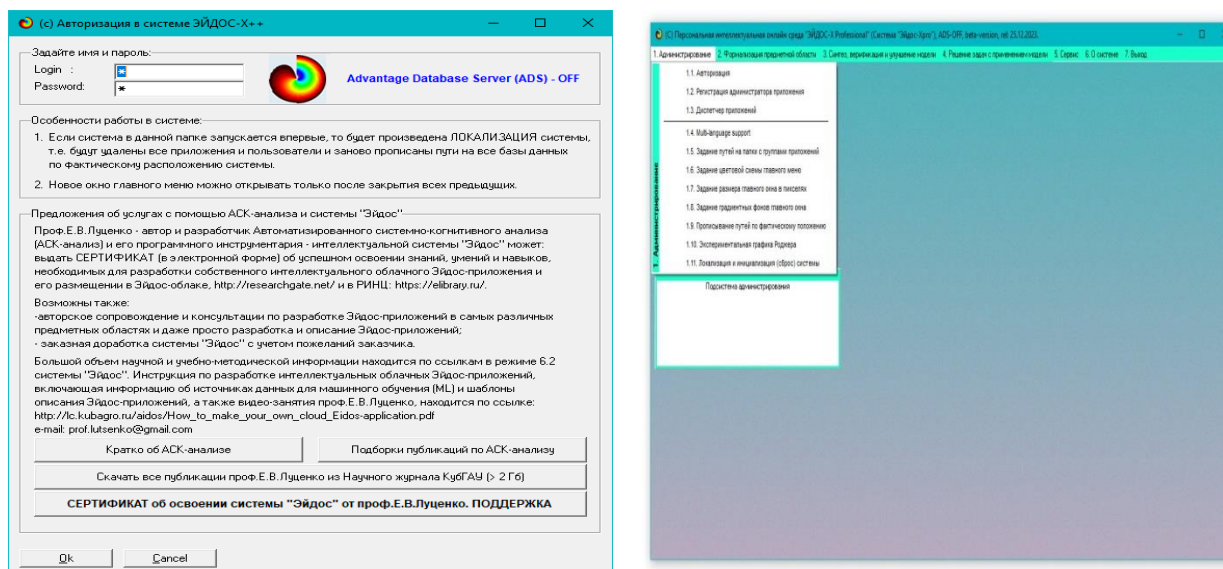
(c) Авторизация в системе ЭЙДОС-X++

Задайте имя и пароль:
Login :
Password:

Advantage Database Server (ADS) - OFF

Особенности работы в системе:
1. Если система в данной папке запускается впервые, то будет произведена ЛОКАЛИЗАЦИЯ системы, т.е. будут удалены все приложения и пользователи и заново прописаны пути на все базы данных по фактическому расположению системы.

2. Новое окно главного меню можно открывать только после закрытия всех предыдущих.

Предложения об услугах с помощью АСК-анализа и системы "Эйдос"
Проф.Е.В.Луценко - автор и разработчик Автоматизированного системно-когнитивного анализа (АСК-анализ) и его программного инструментария - интеллектуальной системы "Эйдос" может: выдать СЕРТИФИКАТ (в электронной форме) об успешном освоении знаний, умений и навыков, необходимых для разработки собственного интеллектуального облачного Эйдос-приложения и его размещении в Эйдос-облаке, http://researchgate.net/ и в РИНЦ: https://elibrary.ru/.

Возможны также:
-авторское сопровождение и консультации по разработке Эйдос-приложений в самых различных предметных областях и даже просто разработка и описание Эйдос-приложений;
- заказная доработка системы "Эйдос" с учетом пожеланий заказчика.

Большой объем научной и учебно-методической информации находится по ссылкам в режиме 6.2 системы "Эйдос". Инструкция по разработке интеллектуальных облачных Эйдос-приложений, включающая информацию об источниках данных для машинного обучения (ML) и шаблоны описания Эйдос-приложений, а также видео-занятия проф.Е.В.Луценко, находится по ссылке: http://lc.kubagro.ru/aidos/How_to_make_your_own_cloud_Eidos-application.pdf
e-mail: prof.lutsenko@gmail.com

Кратко об АСК-анализе
Подборки публикаций по АСК-анализу
Скачать все публикации проф.Е.В.Луценко из Научного журнала КубГАУ (> 2 Гб)
СЕРТИФИКАТ об освоении системы "Эйдос" от проф.Е.В.Луценко. ПОДДЕРЖКА

Ok
Cancel

(C) Персональная интеллектуальная онлайн среда "ЭЙДОС-X Professional" (Система "Эйдос-Xpro"), ADS-OFF, beta-version, rel 25.12.2023.

1. Администрирование 2. Формализация предметной области 3. Синтез, верификация и улучшение модели 4. Решение задач с применением модели 5. Сервис 6. О системе 7. Выход

1.1. Авторизация
1.2. Регистрация администратора приложения
1.3. Диспетчер приложений
1.4. Multi-language support
1.5. Задание путей на папки с группами приложений
1.6. Задание цветовой схемы главного меню
1.7. Задание размера главного окна в пикселях
1.8. Задание градиентных фонов главного окна
1.9. Прописывание путей по фактическому положению
1.10. Экспериментальная графика Роджера
1.11. Локализация и инициализация (сброс) системы

1. Администрирование

Подсистема администрирования